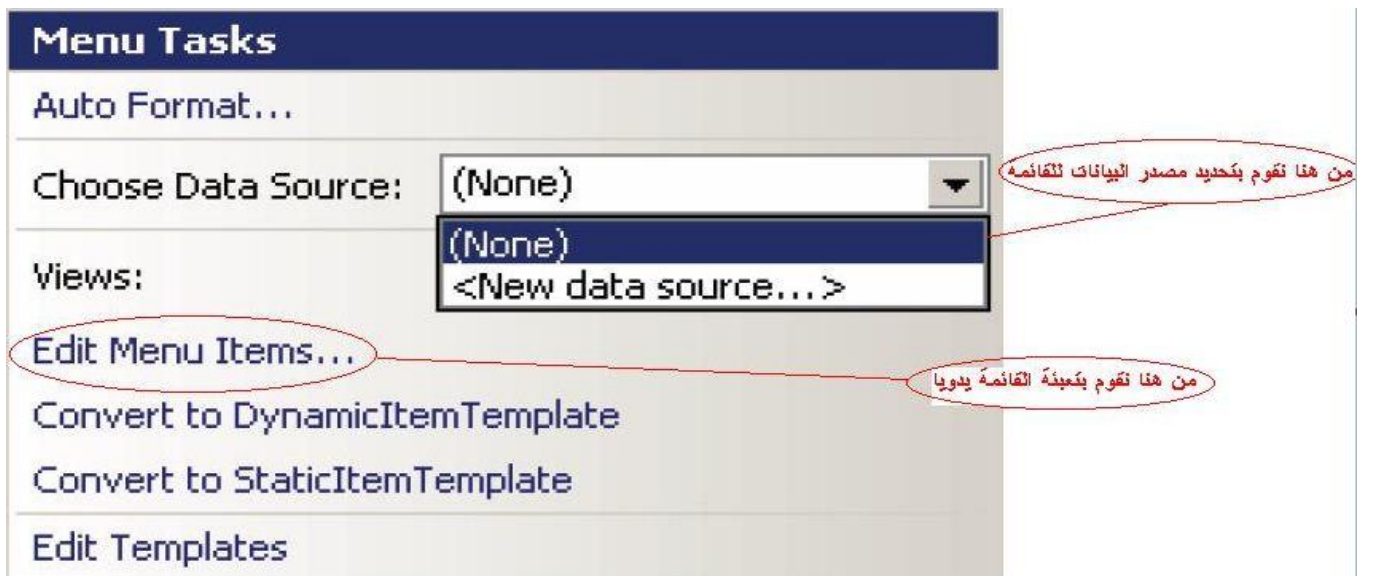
Menu Tasks
Auto Format...
Choose Data Source: (None)
من هنا نقوم بتحديد مصدر البيانات للقائمة
(None)
<New data source...>
Views:
Edit Menu Items...
من هنا نقوم بتعبئة القائمة يدويا
Convert to DynamicItemTemplate
Convert to StaticItemTemplate
Edit Templates